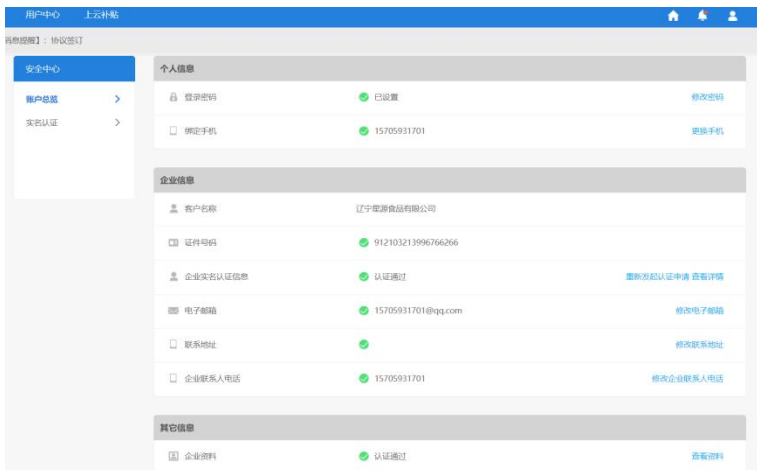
用户中心　上云补贴

消息提醒】：协议签订

安全中心

账户总览

实名认证

个人信息

登录密码　已设置　修改密码

绑定手机　15705931701　更换手机

企业信息

客户名称　辽宁星源食品有限公司

证件号码　912103213996766266

企业实名认证信息　认证通过　重新发起认证申请 查看详情

电子邮箱　15705931701@qq.com　修改电子邮箱

联系地址　修改联系地址

企业联系人电话　15705931701　修改企业联系人电话

其它信息

企业资料　认证通过　查看资料